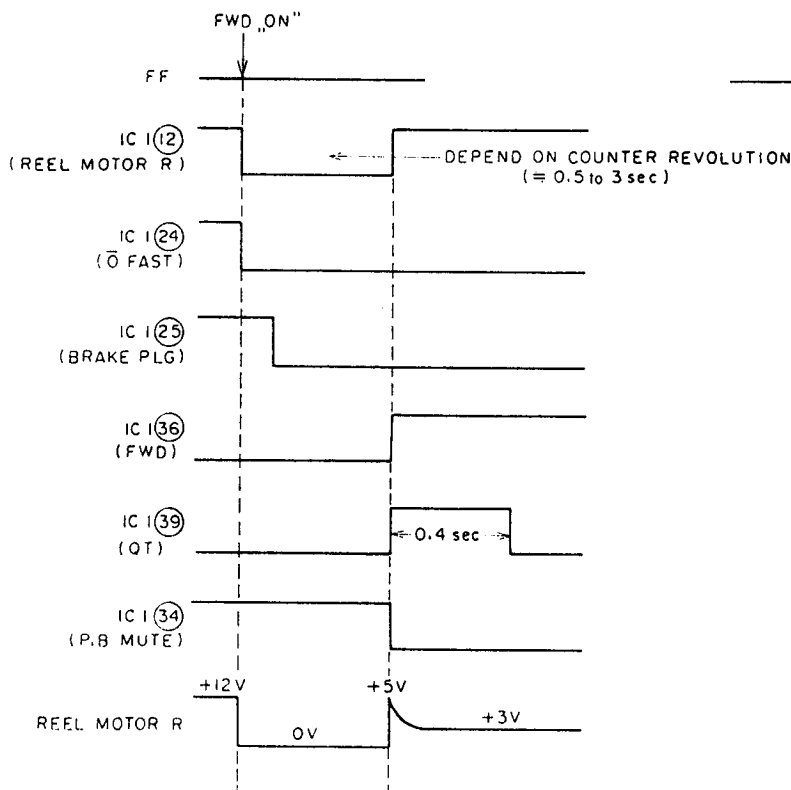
FWD „ON"

FF

IC 1 (12)
(REEL MOTOR R)

DEPEND ON COUNTER REVOLUTION
(≒ 0.5 to 3 sec)

IC 1 (24)
($\bar{O}$ FAST)

IC 1 (25)
(BRAKE PLG)

IC 1 (36)
(FWD)

IC 1 (39)
(QT)

0.4 sec

IC 1 (34)
(P.B MUTE)

+12 V

+5 V

REEL MOTOR R

0V

+3V